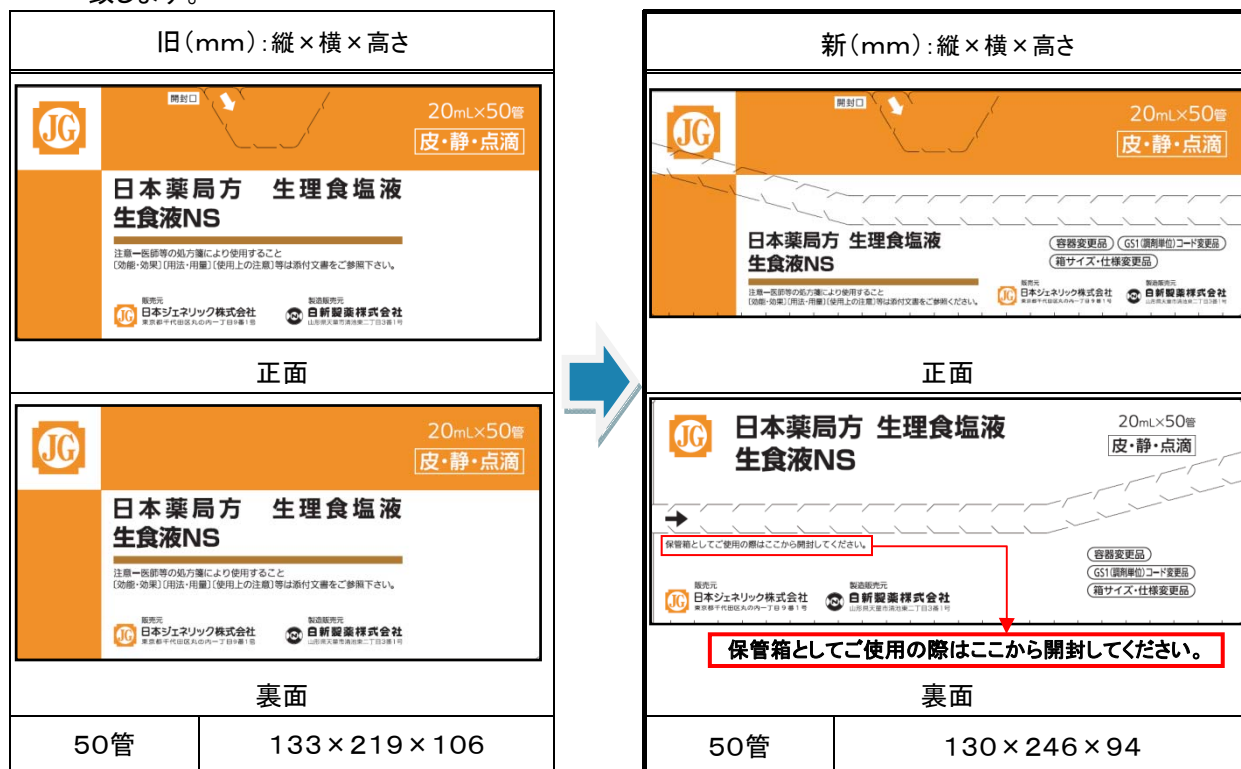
旧(mm):縦×横×高さ

開封口

JG

20mL×50管

皮・静・点滴

日本薬局方　生理食塩液
生食液NS

注意―医師等の処方箋により使用すること
[効能・効果][用法・用量][使用上の注意]等は添付文書をご参照下さい。

販売元
日本ジェネリック株式会社
東京都千代田区丸の内一丁目9番1号

製造販売元
白新製薬株式会社
山形県天童市清池東二丁目3番1号

正面

JG

20mL×50管

皮・静・点滴

日本薬局方　生理食塩液
生食液NS

注意―医師等の処方箋により使用すること
[効能・効果][用法・用量][使用上の注意]等は添付文書をご参照下さい。

販売元
日本ジェネリック株式会社
東京都千代田区丸の内一丁目9番1号

製造販売元
白新製薬株式会社
山形県天童市清池東二丁目3番1号

裏面

| 50管 | 133×219×106 |
|---|---|

新(mm):縦×横×高さ

開封口

JG

20mL×50管

皮・静・点滴

日本薬局方 生理食塩液
生食液NS

容器変更品　GS1(調剤単位)コード変更品
箱サイズ・仕様変更品

注意―医師等の処方箋により使用すること
[効能・効果][用法・用量][使用上の注意]等は添付文書をご参照ください。

販売元
日本ジェネリック株式会社
東京都千代田区丸の内一丁目9番1号

製造販売元
白新製薬株式会社
山形県天童市清池東二丁目3番1号

正面

JG

日本薬局方 生理食塩液
生食液NS

20mL×50管
皮・静・点滴

保管箱としてご使用の際はここから開封してください。

販売元
日本ジェネリック株式会社
東京都千代田区丸の内一丁目9番1号

製造販売元
白新製薬株式会社
山形県天童市清池東二丁目3番1号

容器変更品
GS1(調剤単位)コード変更品
箱サイズ・仕様変更品

保管箱としてご使用の際はここから開封してください。

裏面

| 50管 | 130×246×94 |
|---|---|